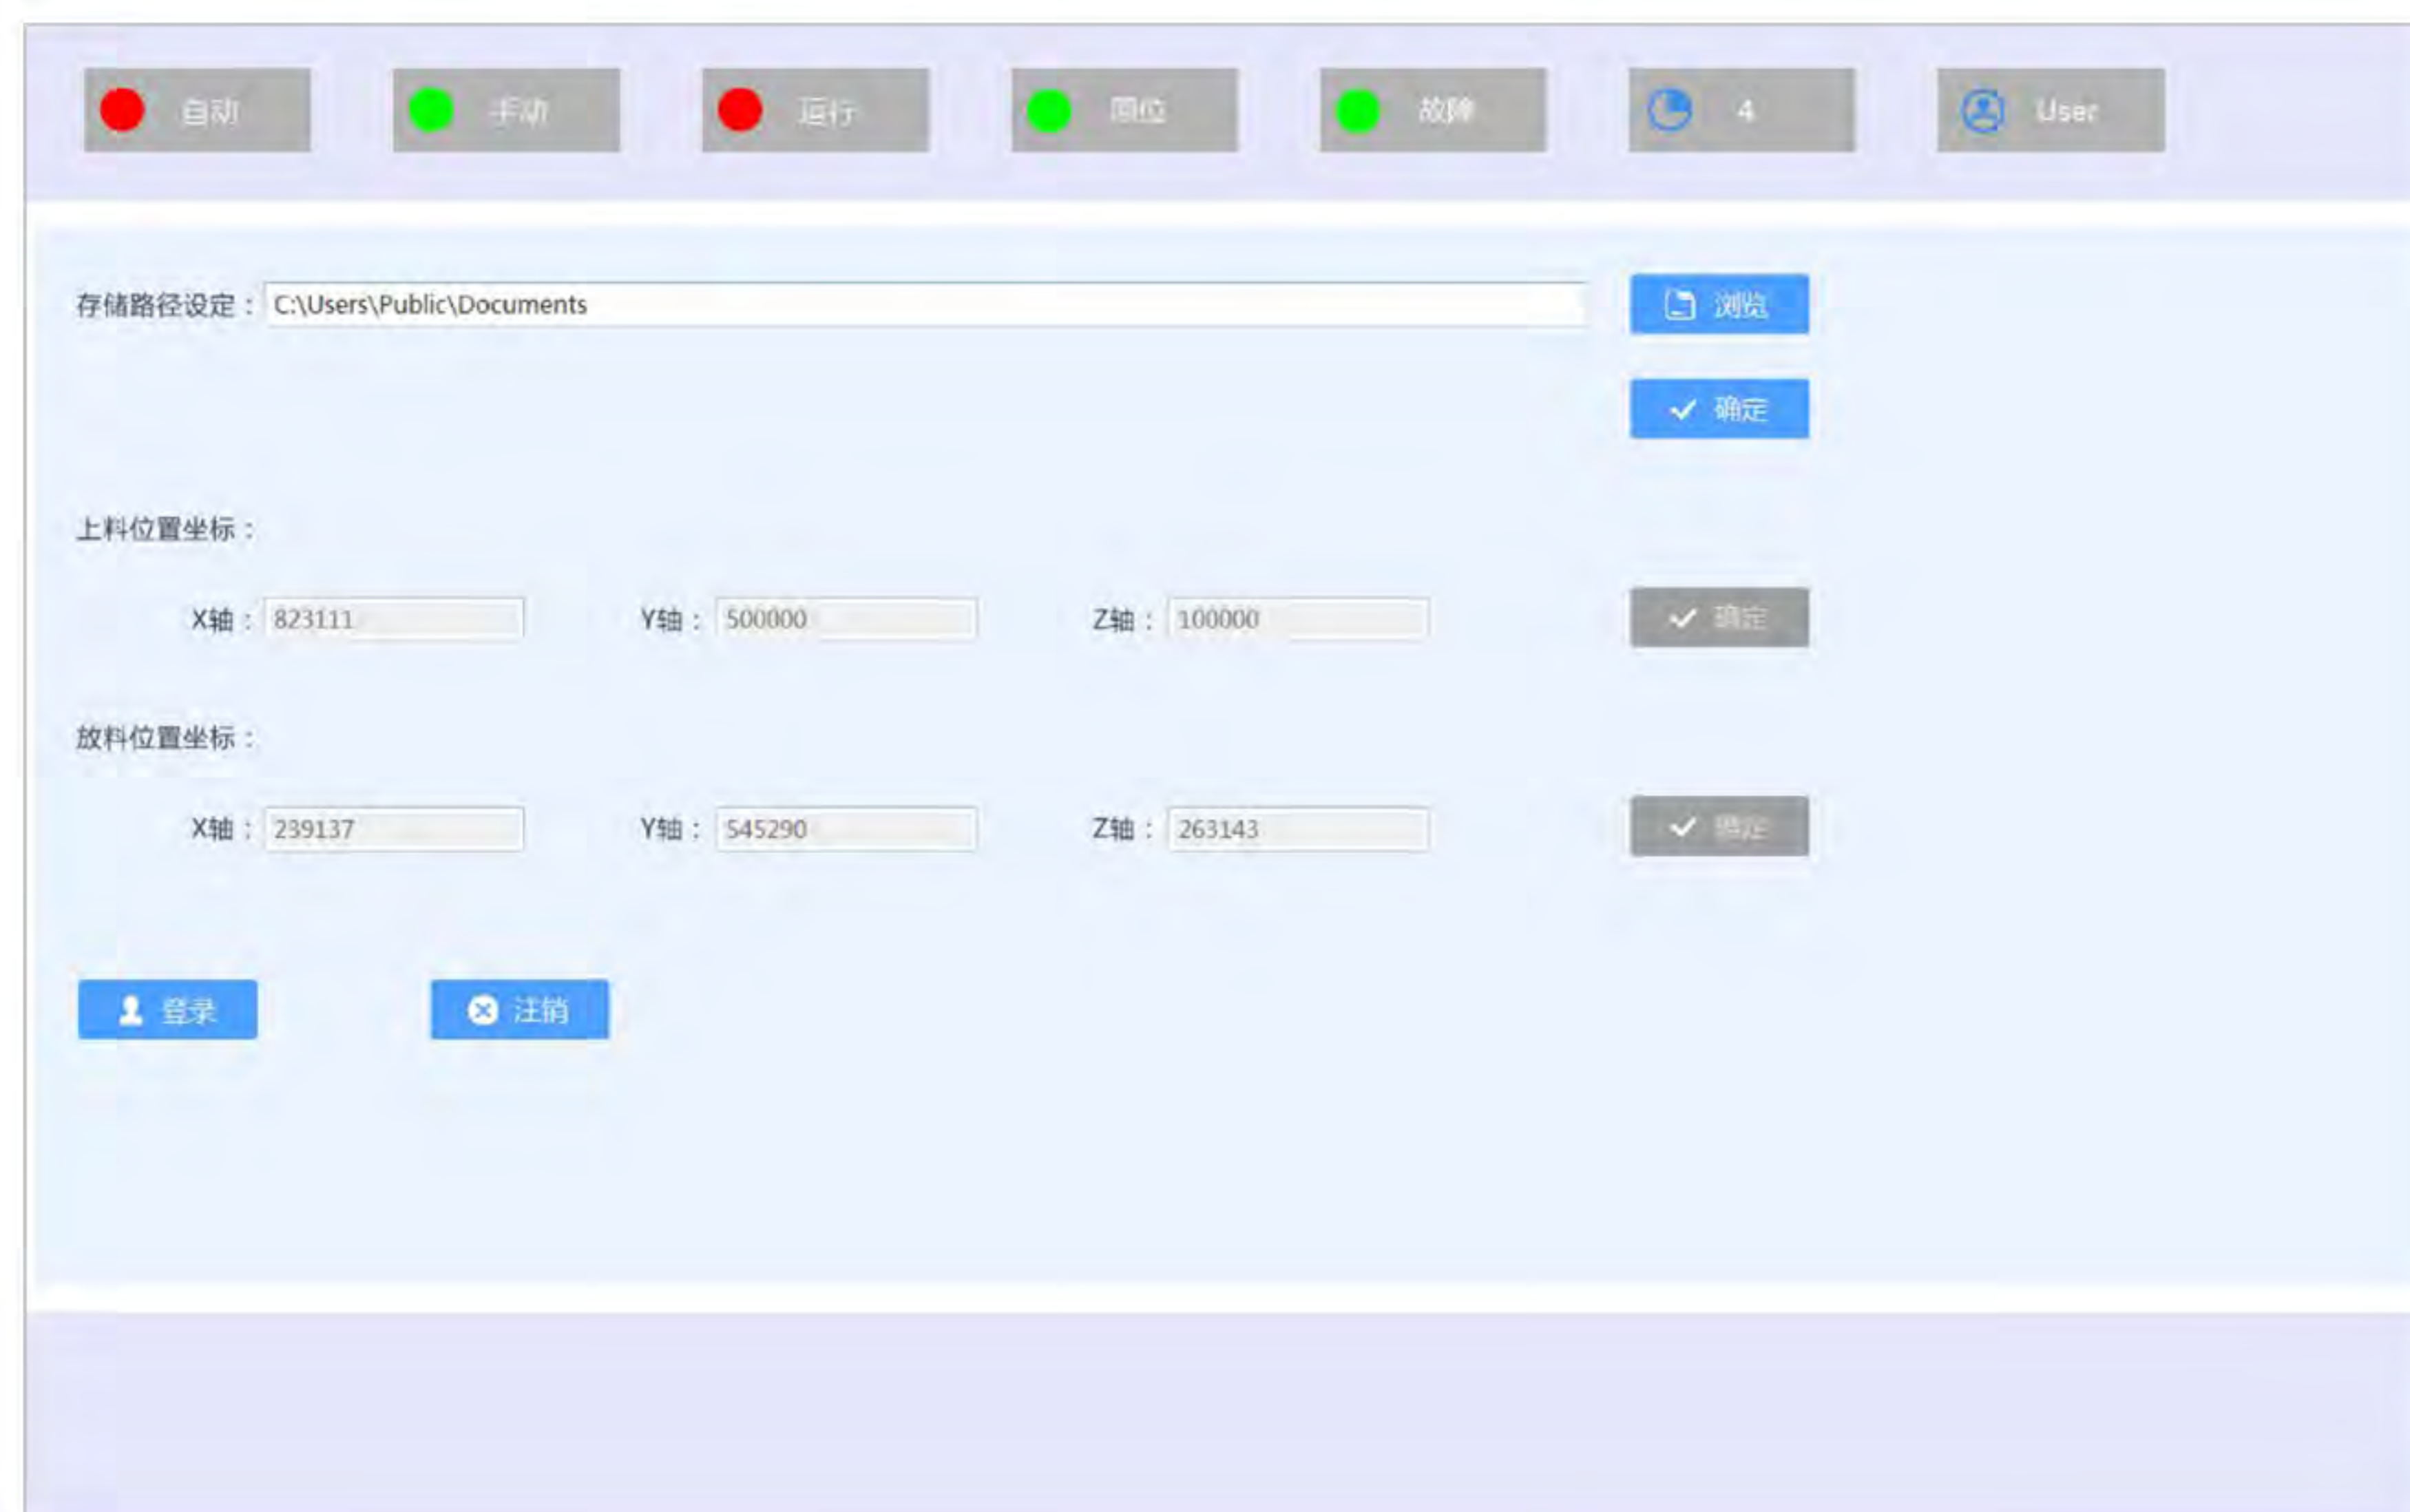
自动 手动 运行 回位 故障 4 User

存储路径设定： C:\Users\Public\Documents

浏览

确定

上料位置坐标：

X轴： 823111 Y轴： 500000 Z轴： 100000

确定

放料位置坐标：

X轴： 239137 Y轴： 545290 Z轴： 263143

确定

登录 注销